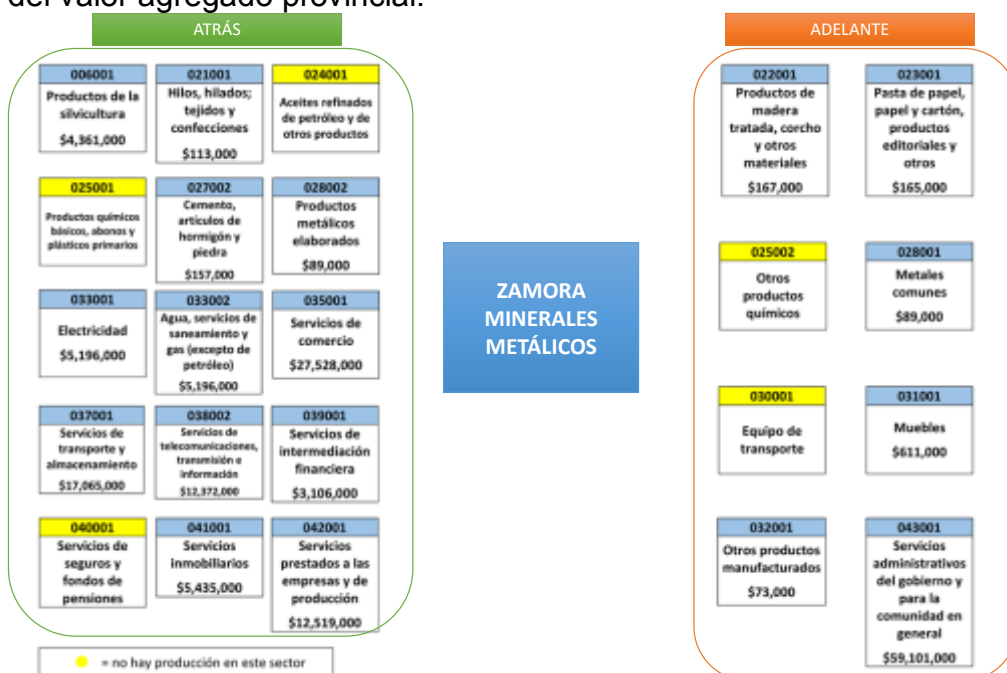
del valor agregado provincial.

ATRÁS

006001
Productos de la silvicultura
$4,361,000

021001
Hilos, hilados; tejidos y confecciones
$113,000

024001
Aceites refinados de petróleo y de otros productos

025001
Productos químicos básicos, abonos y plásticos primarios

027002
Cemento, artículos de hormigón y piedra
$157,000

028002
Productos metálicos elaborados
$89,000

033001
Electricidad
$5,196,000

033002
Agua, servicios de saneamiento y gas (excepto de petróleo)
$5,196,000

035001
Servicios de comercio
$27,528,000

037001
Servicios de transporte y almacenamiento
$17,065,000

038002
Servicios de telecomunicaciones, transmisión e información
$12,372,000

039001
Servicios de intermediación financiera
$3,106,000

040001
Servicios de seguros y fondos de pensiones

041001
Servicios inmobiliarios
$5,435,000

042001
Servicios prestados a las empresas y de producción
$12,519,000

= no hay producción en este sector

ZAMORA MINERALES METÁLICOS

ADELANTE

022001
Productos de madera tratada, corcho y otros materiales
$167,000

023001
Pasta de papel, papel y cartón, productos editoriales y otros
$165,000

025002
Otros productos químicos

028001
Metales comunes
$89,000

030001
Equipo de transporte

031001
Muebles
$611,000

032001
Otros productos manufacturados
$73,000

043001
Servicios administrativos del gobierno y para la comunidad en general
$59,101,000